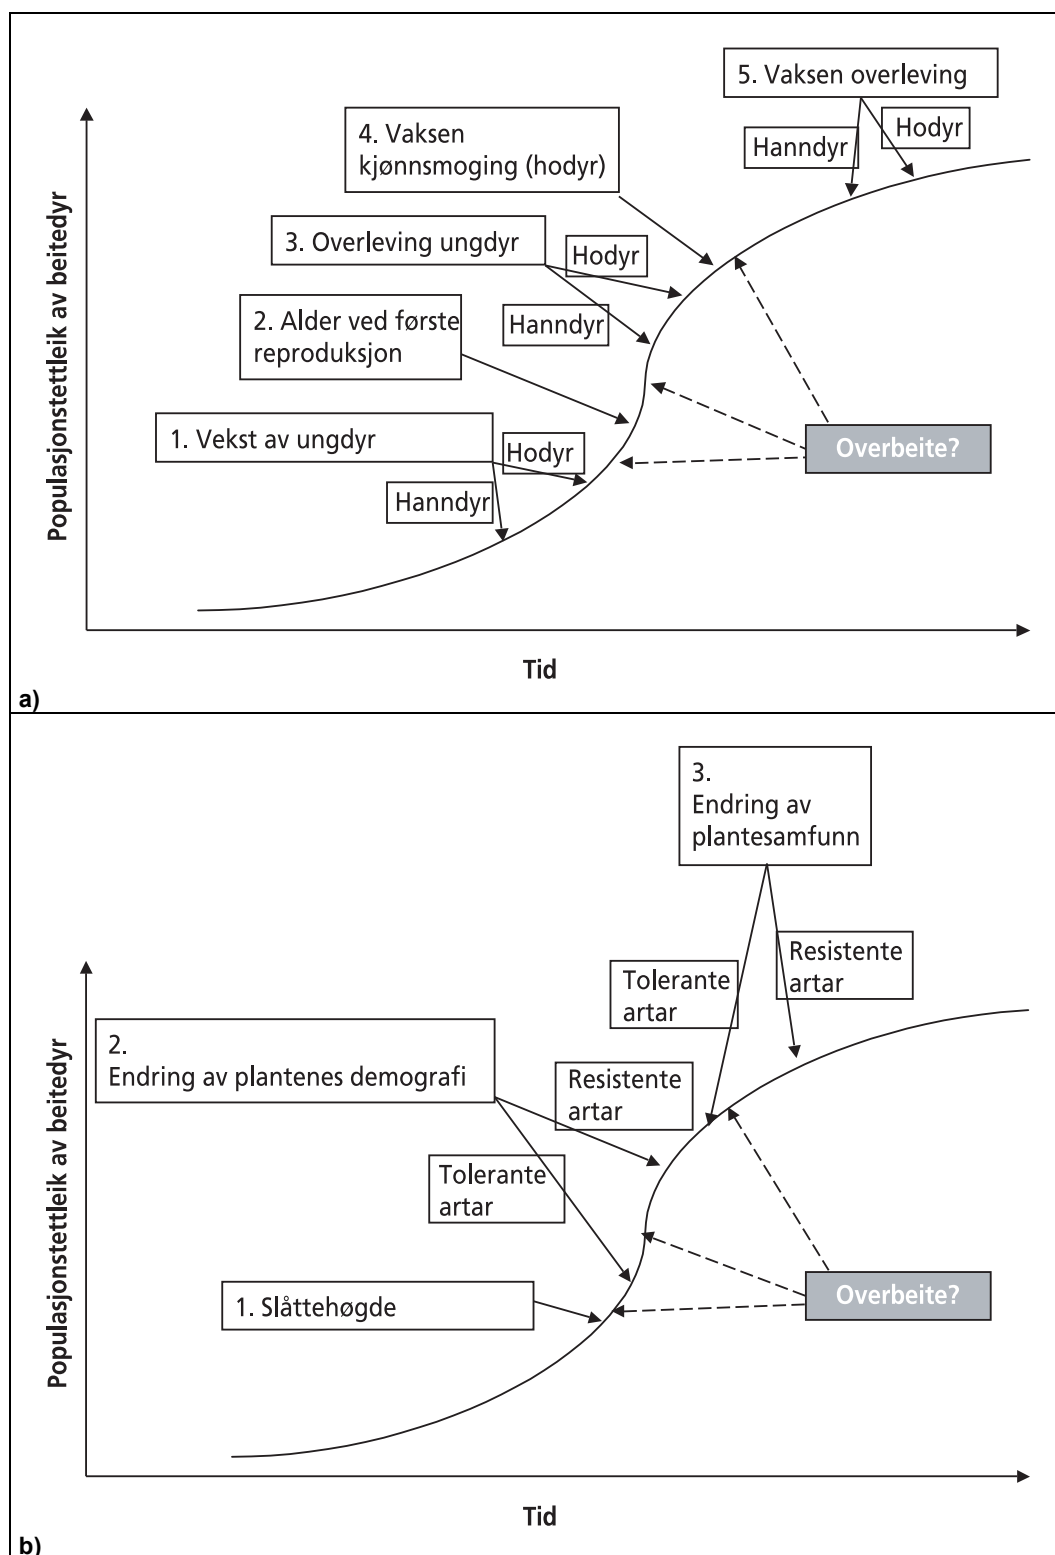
5. Vaksen overleving

Hodyr

Hanndyr

4. Vaksen kjønnsmoging (hodyr)

3. Overleving ungdyr

Hodyr

2. Alder ved første reproduksjon

Hanndyr

1. Vekst av ungdyr

Hodyr

Hanndyr

Overbeite?

Populasjonstettleik av beitedyr

Tid

a)

3. Endring av plantesamfunn

Tolerante artar

Resistente artar

2. Endring av plantenes demografi

Resistente artar

Tolerante artar

1. Slåttehøgde

Overbeite?

Populasjonstettleik av beitedyr

Tid

b)